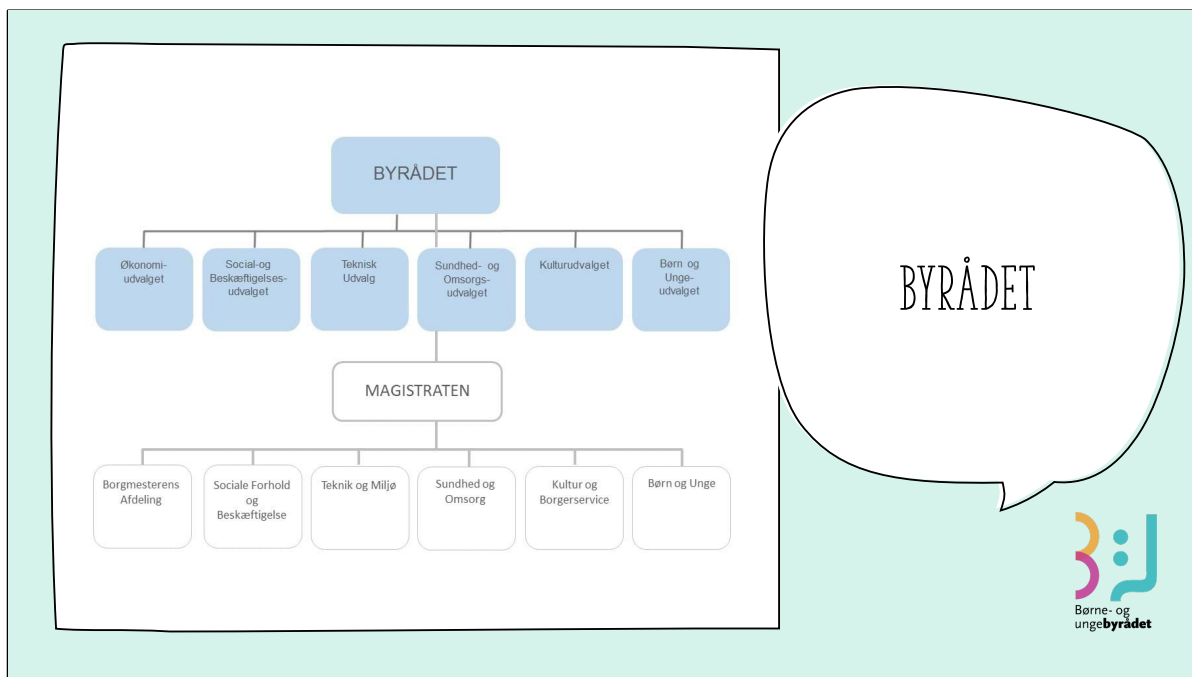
BYRÅDET

Økonomiudvalget

Social-og Beskæftigelsesudvalget

Teknisk Udvalg

Sundhed- og Omsorgsudvalget

Kulturudvalget

Børn og Ungeudvalget

MAGISTRATEN

Borgmesterens Afdeling

Sociale Forhold og Beskæftigelse

Teknik og Miljø

Sundhed og Omsorg

Kultur og Borgerservice

Børn og Unge

BYRÅDET

Børne- og ungebyrådet